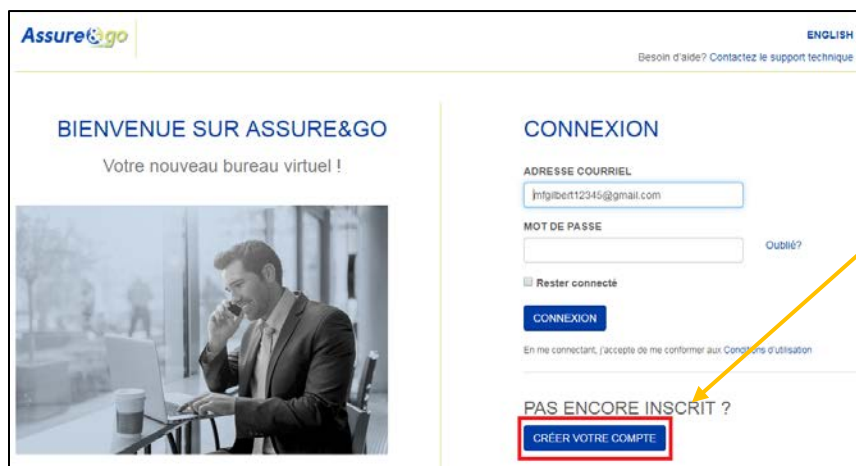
Assure&go

ENGLISH

Besoin d'aide? Contactez le support technique

BIENVENUE SUR ASSURE&GO

Votre nouveau bureau virtuel !

CONNEXION

ADRESSE COURRIEL

mfgilbert12345@gmail.com

MOT DE PASSE

Oublié?

Rester connecté

CONNEXION

En me connectant, j'accepte de me conformer aux Conditions d'utilisation

PAS ENCORE INSCRIT ?

CRÉER VOTRE COMPTE